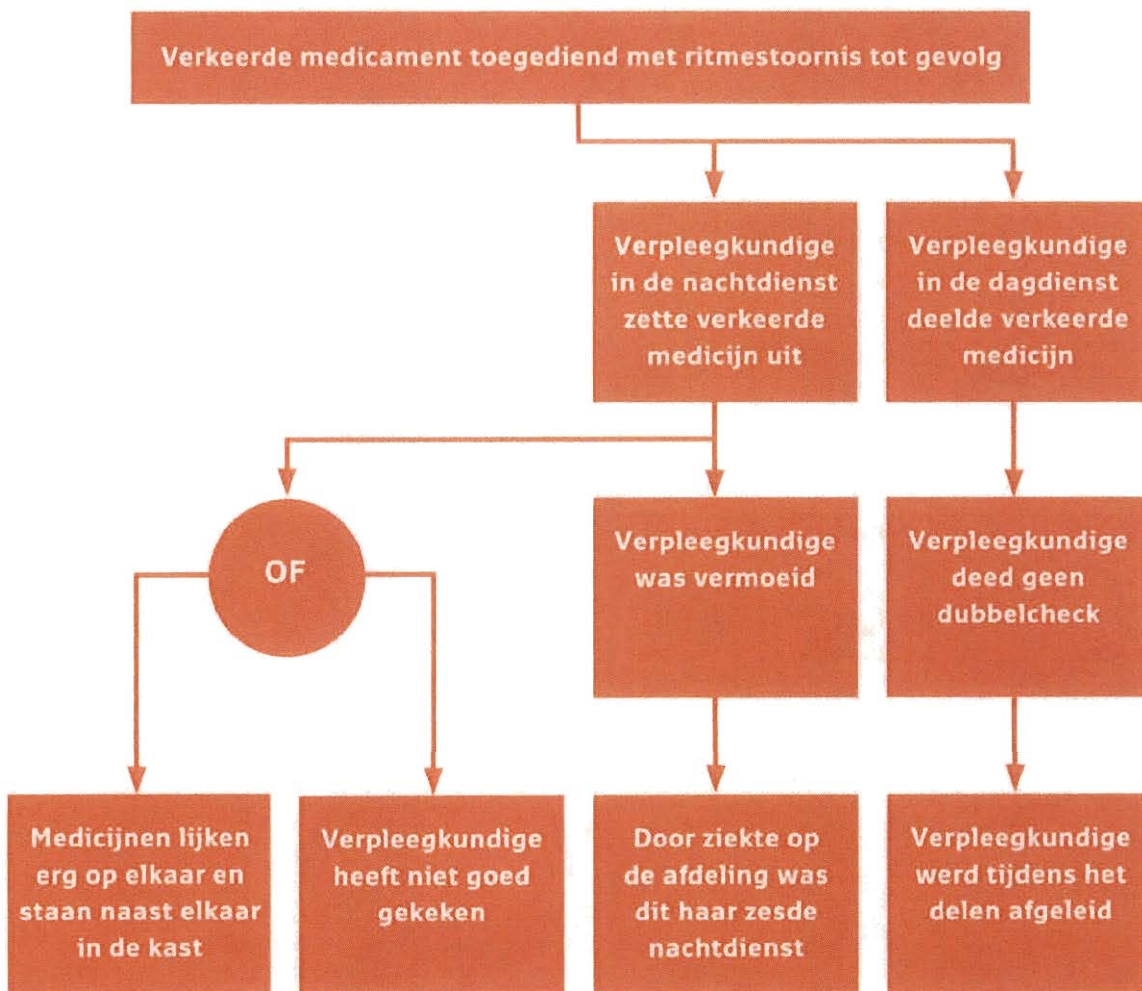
Verkeerde medicament toegediend met ritmestoornis tot gevolg

Verpleegkundige in de nachtdienst zette verkeerde medicijn uit

Verpleegkundige in de dagdienst deelde verkeerde medicijn

OF

Verpleegkundige was vermoeid

Verpleegkundige deed geen dubbelcheck

Medicijnen lijken erg op elkaar en staan naast elkaar in de kast

Verpleegkundige heeft niet goed gekeken

Door ziekte op de afdeling was dit haar zesde nachtdienst

Verpleegkundige werd tijdens het delen afgeleid